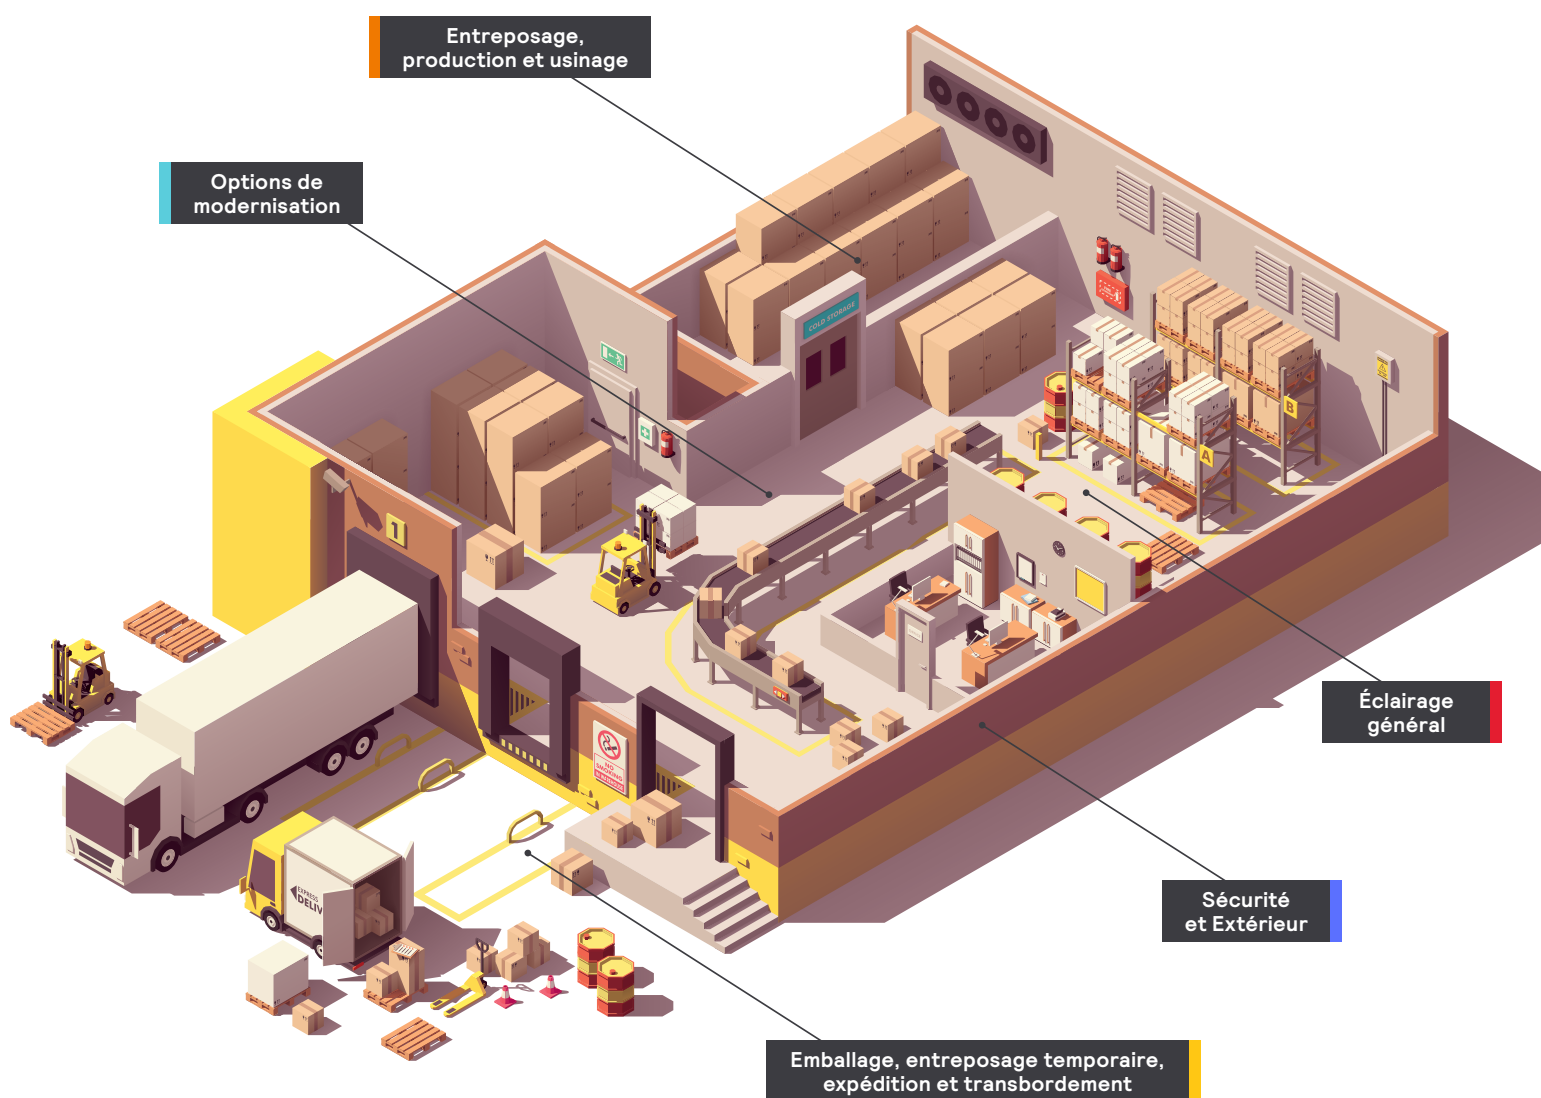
Entreposage, production et usinage

Options de modernisation

COLD STORAGE

1

A

B

NO SMOKING

EXPRESS DELIV

Éclairage général

Sécurité et Extérieur

Emballage, entreposage temporaire, expédition et transbordement